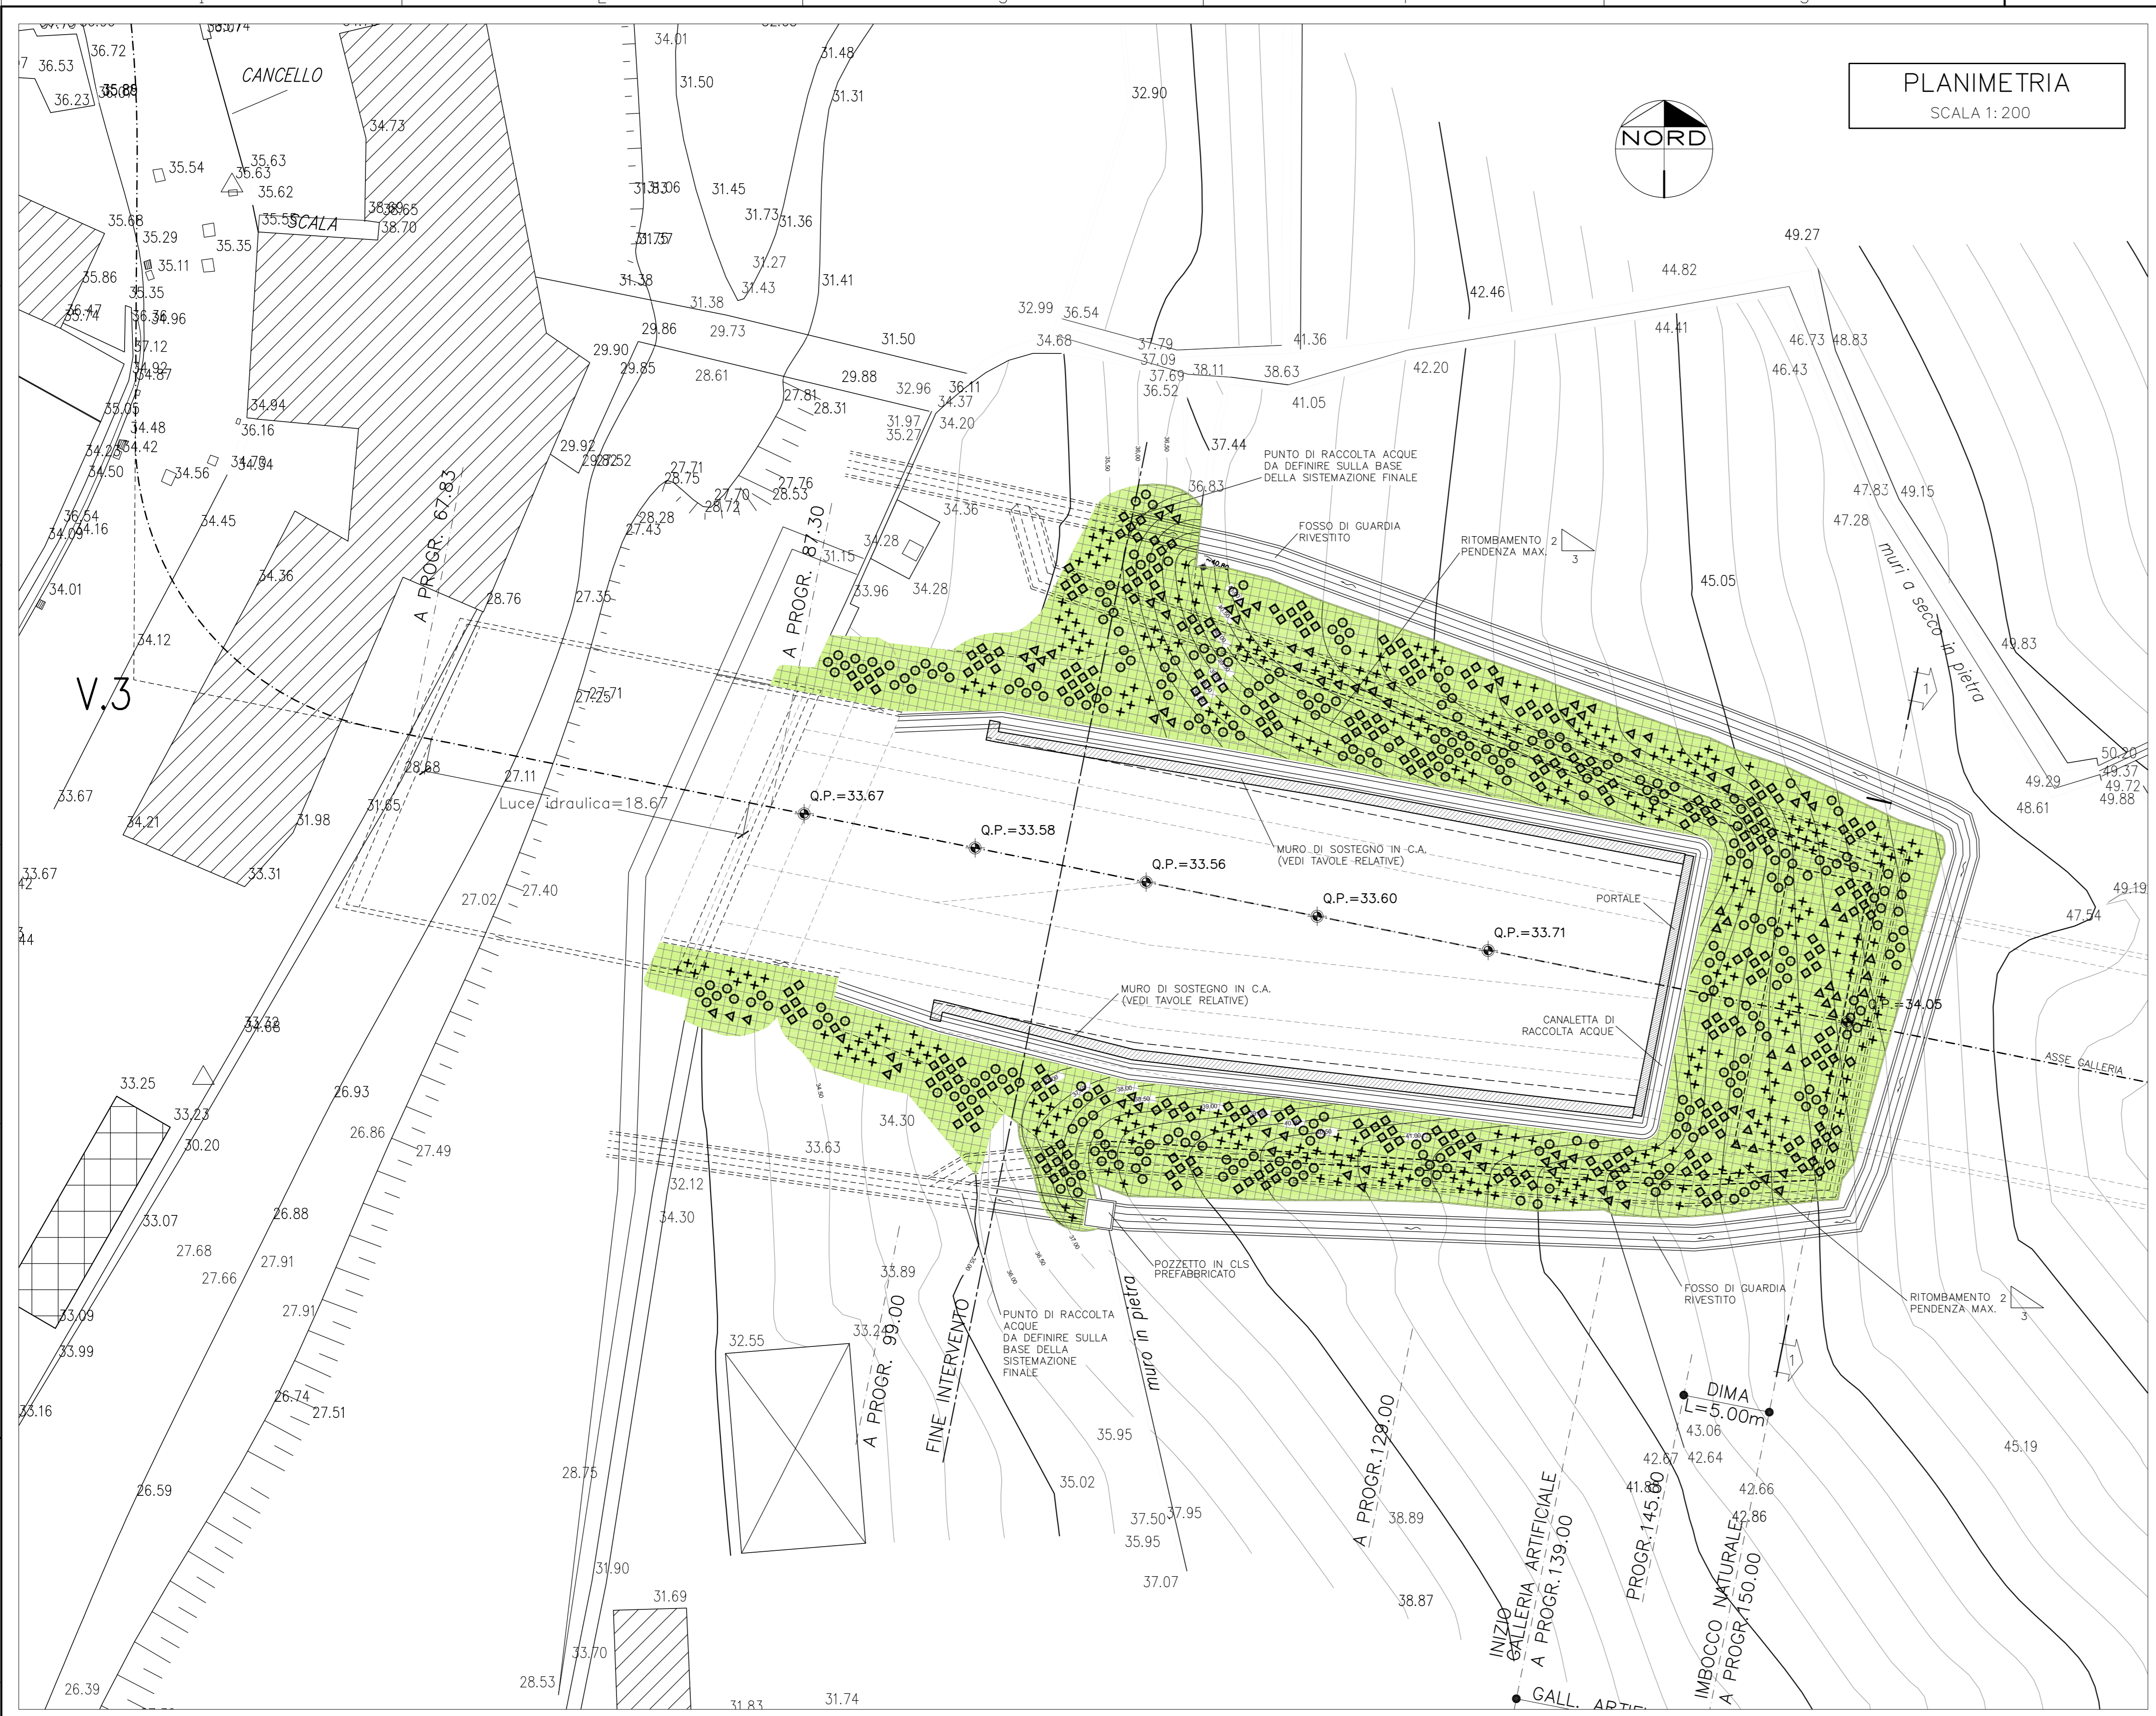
PLANIMETRIA
SCALA 1: 200

NORD

CANCELLO
SCALA

V.3

A PROGR. 67.83
A PROGR. 87.30
A PROGR. 99.00
FINE INTERVENTO
muro in pietra
A PROGR. 129.00
INIZIO GALLERIA ARTIFICIALE A PROGR. 139.00
PROGR. 145.00
IMBOCCO NATURALE A PROGR. 150.00
GALL. ARTIF

DIMA
L=5.00m

muri a secco in pietra

Luce idraulica=18.67

Q.P.=33.67
Q.P.=33.58
Q.P.=33.56
Q.P.=33.60
Q.P.=33.71
Q.P.=34.05

ASSE GALLERIA

PUNTO DI RACCOLTA ACQUE DA DEFINIRE SULLA BASE DELLA SISTEMAZIONE FINALE

FOSSO DI GUARDIA RIVESTITO

RITOMBAMENTO PENDENZA MAX. 2/3

MURO DI SOSTEGNO IN C.A. (VEDI TAVOLE RELATIVE)

PORTALE

MURO DI SOSTEGNO IN C.A. (VEDI TAVOLE RELATIVE)

CANALETTA DI RACCOLTA ACQUE

POZZETTO IN CLS PREFABBRICATO

PUNTO DI RACCOLTA ACQUE DA DEFINIRE SULLA BASE DELLA SISTEMAZIONE FINALE

FOSSO DI GUARDIA RIVESTITO

RITOMBAMENTO PENDENZA MAX. 2/3

1
1

36.72 36.53 36.23 35.89 35.54 35.63 35.63 35.62 34.73 35.68 35.29 35.35 35.55 38.70 35.11 35.86 35.35 36.47 35.74 34.96 37.12 34.92 34.87 35.05 34.94 36.16 34.48 34.42 34.25 34.50 34.56 34.70 34.94 36.54 34.09 34.16 34.45 34.36 34.01 34.12 33.67 34.21 31.98 33.31 33.67 33.25 33.23 30.20 33.07 33.09 33.99 33.16 26.59 26.39 34.01 31.48 31.50 31.31 31.06 31.45 31.73 31.36 31.57 31.27 31.43 31.41 31.38 31.38 29.86 29.73 31.50 29.90 29.85 28.61 29.88 27.81 28.31 32.96 36.11 34.37 31.97 35.27 34.20 29.92 29.52 27.71 28.75 27.70 28.72 27.76 28.53 28.28 27.43 34.28 31.15 33.96 34.28 34.36 28.76 27.35 27.71 27.25 28.68 27.11 31.65 27.02 27.40 34.66 26.93 26.86 27.49 26.88 27.68 27.66 27.91 27.91 26.74 27.51 28.75 31.90 28.53 33.70 31.69 31.83 31.74 32.12 34.30 33.63 34.30 33.89 33.24 32.55 35.95 35.02 37.50 37.95 35.95 37.07 38.89 38.87 32.90 32.99 36.54 34.68 37.79 37.09 37.69 36.52 38.11 38.63 41.36 41.05 42.20 42.46 37.44 36.83 44.82 44.41 49.27 46.73 48.83 46.43 47.83 49.15 47.28 45.05 49.83 50.20 49.37 49.72 49.29 48.61 49.88 49.19 47.54 43.06 42.67 42.64 41.80 42.66 42.86 45.19